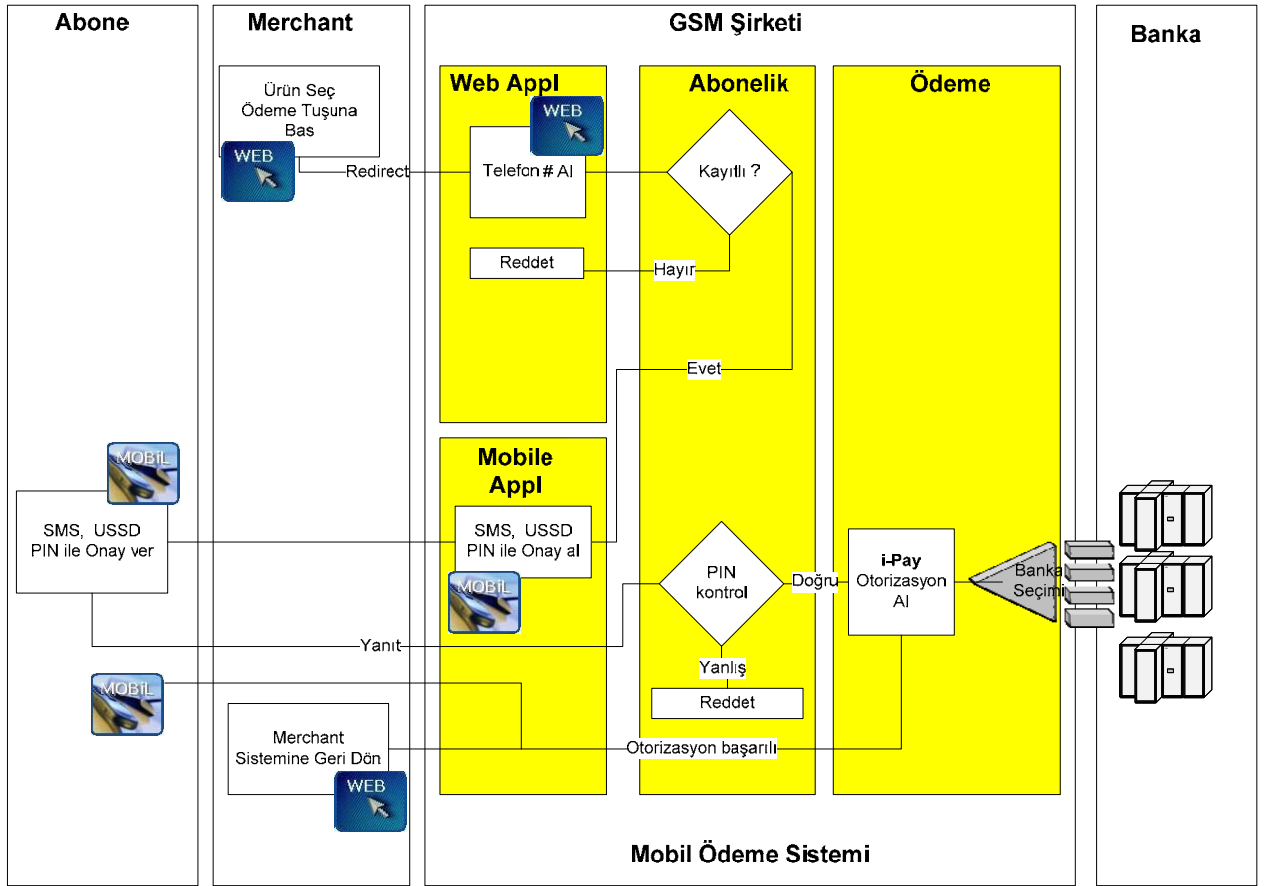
Abone

Merchant

GSM Şirketi

Banka

Ürün Seç Ödeme Tuşuna Bas

WEB

Redirect

Web Appl

WEB

Telefon # Al

Abonelik

Kayıtlı ?

Ödeme

Reddet

Hayır

Evet

MOBİL

SMS, USSD PIN ile Onay ver

Mobile Appl

SMS, USSD PIN ile Onay al

MOBİL

PIN kontrol

Doğru

i-Pay Otorizasyon Al

Banka Seçimi

Yanıt

Yanlış

Reddet

MOBİL

Merchant Sistemine Geri Dön

WEB

Otorizasyon başarılı

Mobil Ödeme Sistemi